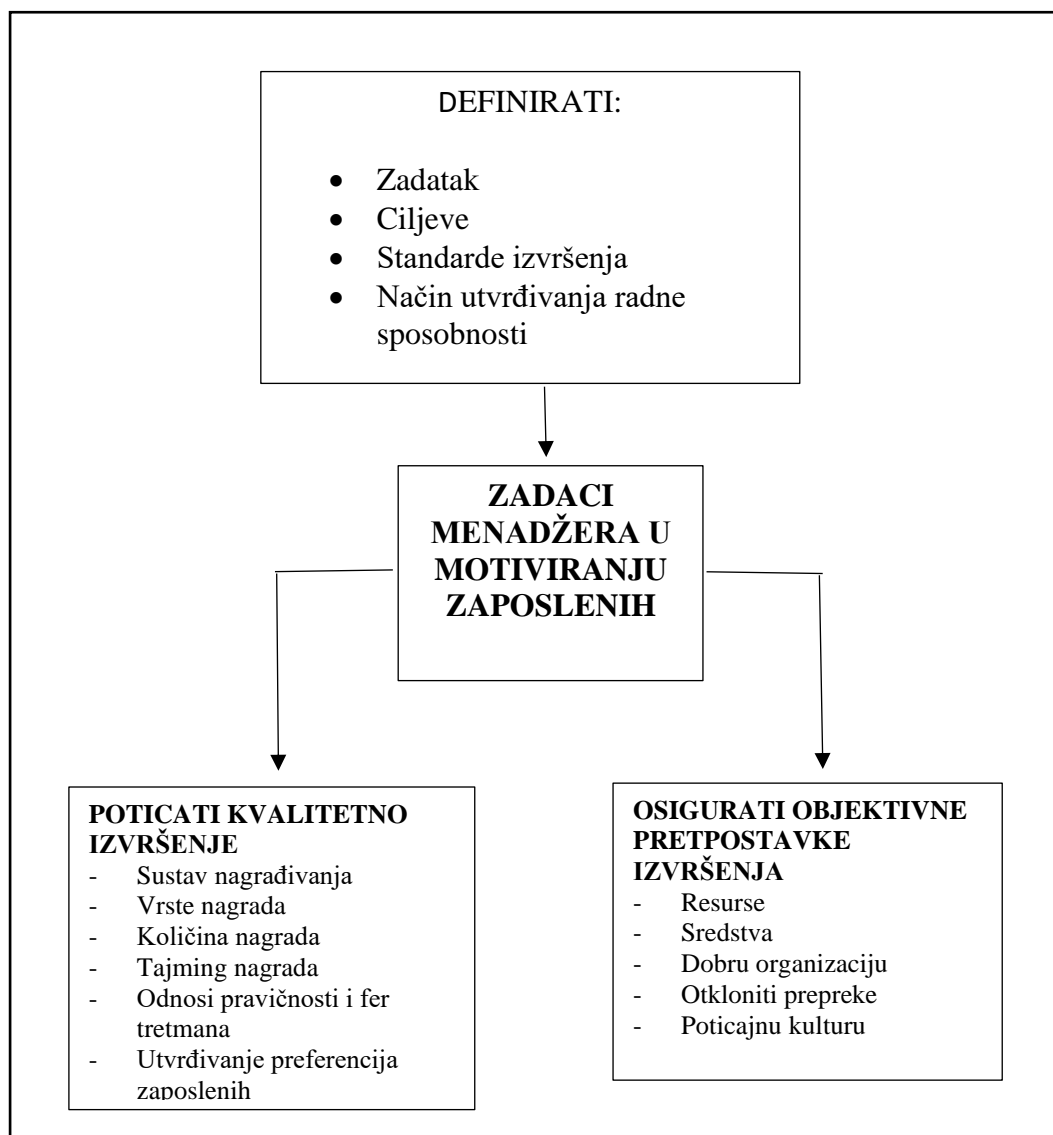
DEFINIRATI:

- Zadatak
- Ciljeve
- Standarde izvršenja
- Način utvrđivanja radne sposobnosti

ZADACI MENADŽERA U MOTIVIRANJU ZAPOSLENIH

POTICATI KVALITETNO IZVRŠENJE
- Sustav nagrađivanja
- Vrste nagrada
- Količina nagrada
- Tajming nagrada
- Odnosi pravičnosti i fer tretmana
- Utvrđivanje preferencija zaposlenih

OSIGURATI OBJEKTIVNE PRETPOSTAVKE IZVRŠENJA
- Resurse
- Sredstva
- Dobru organizaciju
- Otkloniti prepreke
- Poticajnu kulturu